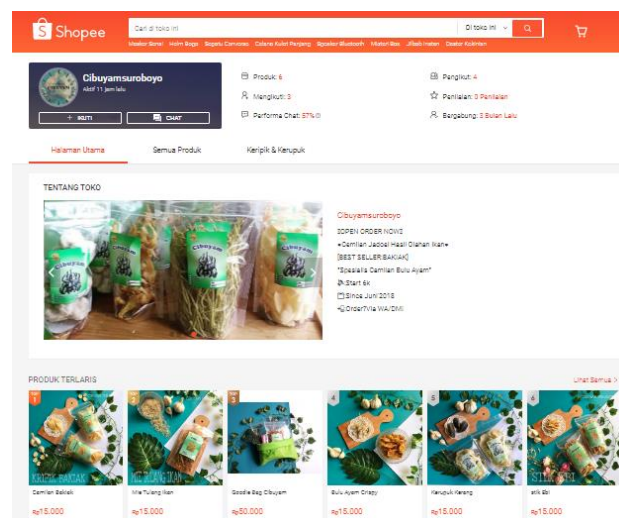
Shopee

Cari di toko ini

Di toko ini

Masker Bimir Helm Bogo Sepatu Converse Celana Kulot Panjang Speaker Bluetooth Mister Box Jilbab Instan Daster Kelambo

Cibuyamsuroboyo
Aktif 11 jam lalu

+ IKUTI

CHAT

Produk: 6

Mengikuti: 3

Performa Chat: 57%

Pengikut: 4

Penilaian: 0 Penilaian

Bergabung: 3 Bulan Lalu

Halaman Utama

Semua Produk

Keripik & Kerupuk

TENTANG TOKO

Cibuyamsuroboyo

OPEN ORDER NOW

•Camilan Jadoel Hasil Olahan Ikan•

[BEST SELLER BAKIAK]

*Spesialis Camilan Bulu Ayam*

Start 6k

Since Jun/2018

Order Via WA/DM

PRODUK TERLARIS

Lihat Semua >

1
Camilan Bakiak
Rp15.000

2
Mie Tulang Ikan
Rp15.000

3
Goodie Bag Cibuyam
Rp50.000

4
Bulu Ayam Crispy
Rp15.000

5
Kerupuk Kerang
Rp15.000

6
stik Ebi
Rp15.000